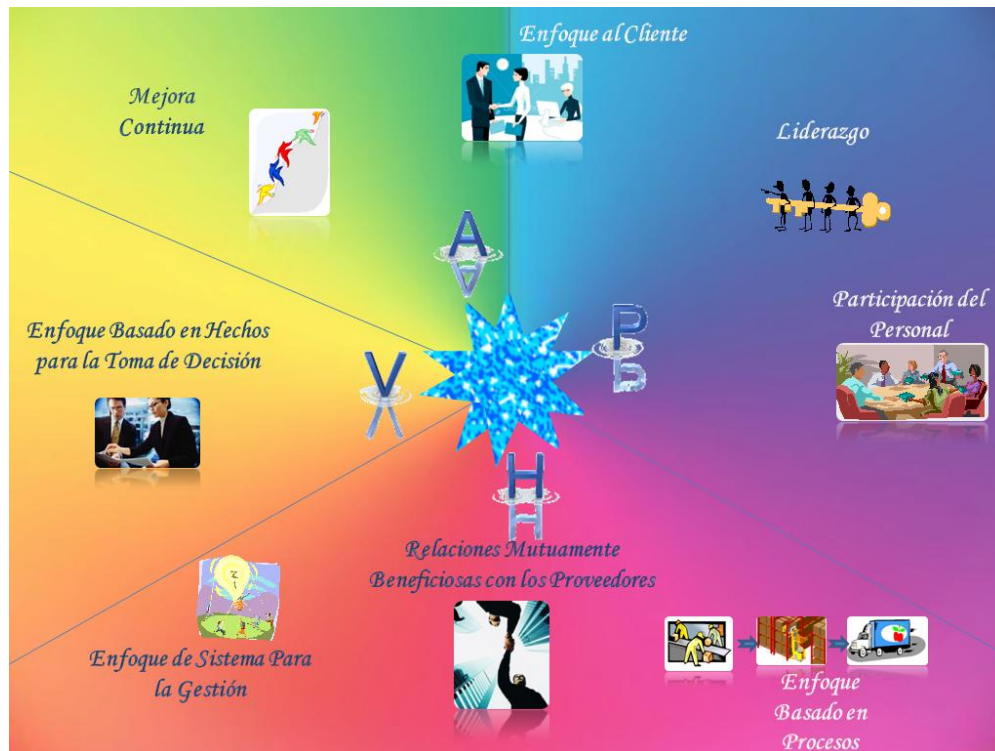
Enfoque al Cliente

Mejora Continua

Liderazgo

A

Participación del Personal

Enfoque Basado en Hechos para la Toma de Decisión

V

P

H

Relaciones Mutuamente Beneficiosas con los Proveedores

Enfoque de Sistema Para la Gestión

Enfoque Basado en Procesos